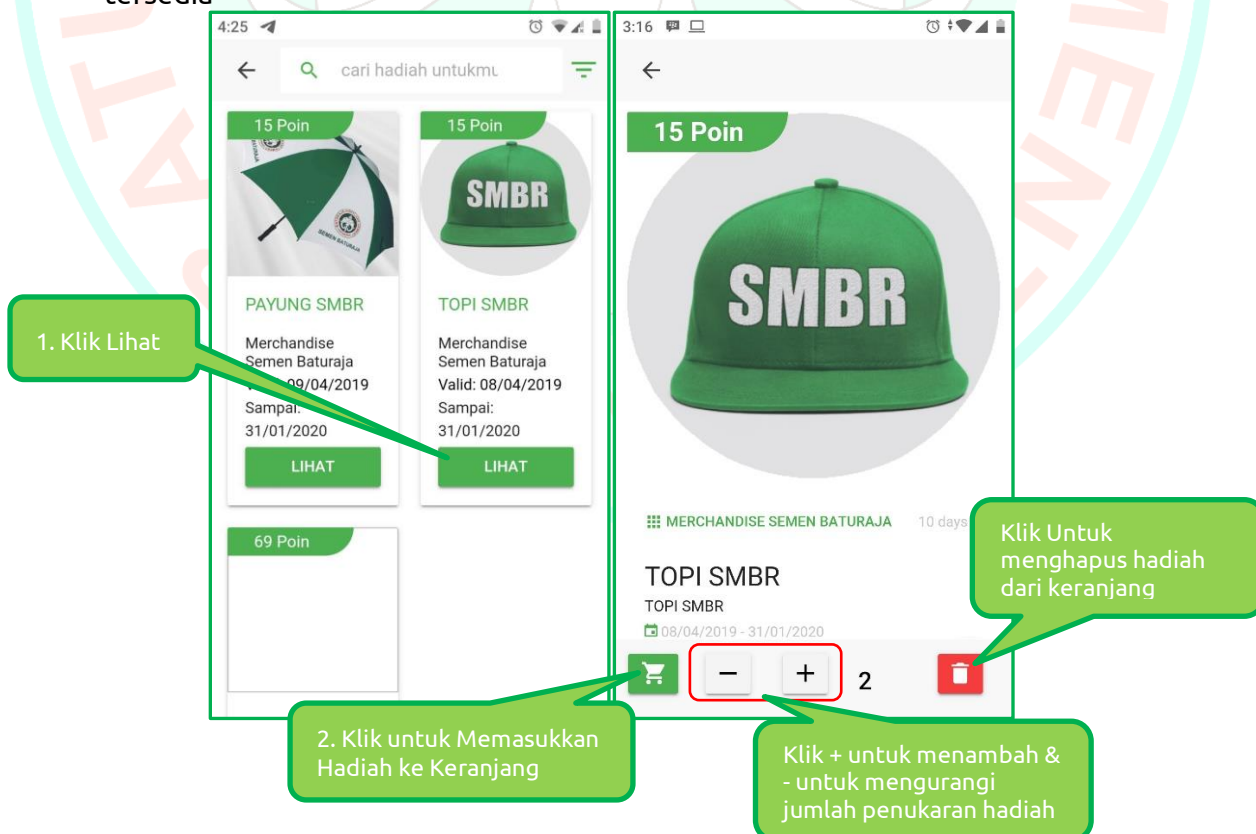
tersedia

4:25

cari hadiah untukmu

15 Poin

PAYUNG SMBR

Merchandise Semen Baturaja

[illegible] 09/04/2019

Sampai: 31/01/2020

LIHAT

15 Poin

SMBR

TOPI SMBR

Merchandise Semen Baturaja

Valid: 08/04/2019

Sampai: 31/01/2020

LIHAT

69 Poin

1. Klik Lihat

3:16

15 Poin

SMBR

MERCHANDISE SEMEN BATURAJA

10 days

TOPI SMBR

TOPI SMBR

08/04/2019 - 31/01/2020

−

+

2

Klik Untuk menghapus hadiah dari keranjang

2. Klik untuk Memasukkan Hadiah ke Keranjang

Klik + untuk menambah & - untuk mengurangi jumlah penukaran hadiah